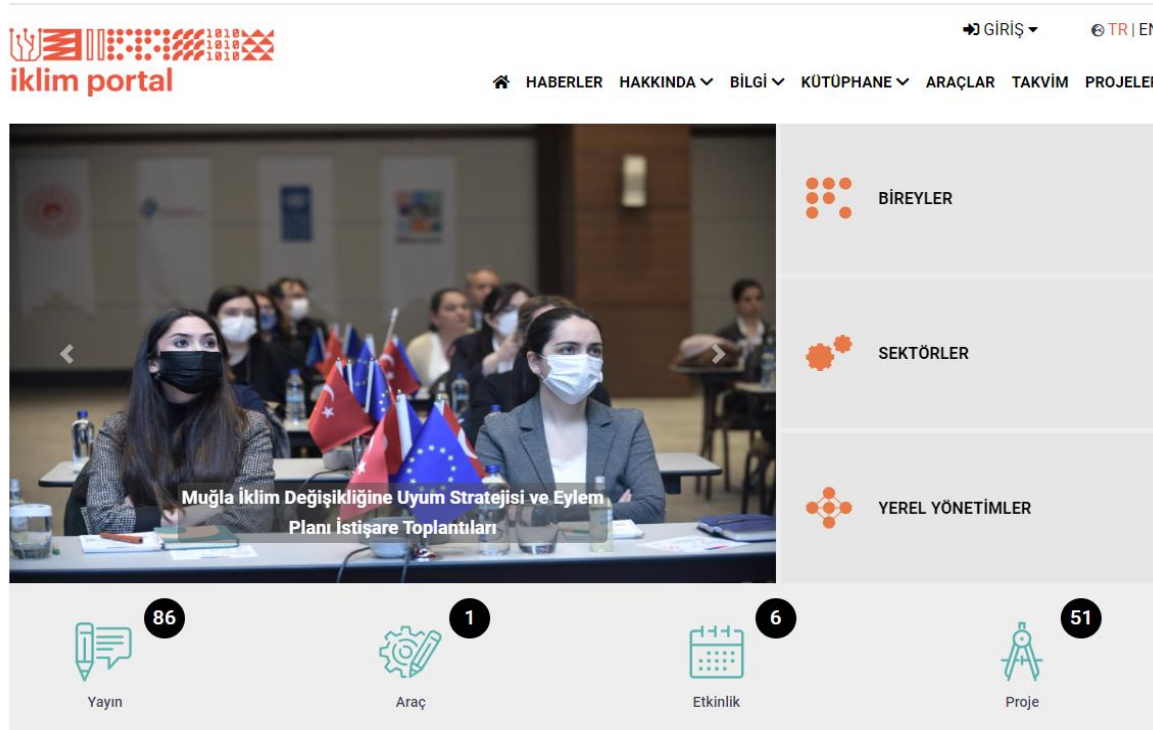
1010
1010
1010
iklim portal

GİRİŞ
TR | EN

HABERLER HAKKINDA BİLGİ KÜTÜPHANE ARAÇLAR TAKVİM PROJELER

Muğla İklim Değişikliğine Uyum Stratejisi ve Eylem Planı İstişare Toplantıları

BİREYLER

SEKTÖRLER

YEREL YÖNETİMLER

86
Yayın

1
Araç

6
Etkinlik

51
Proje